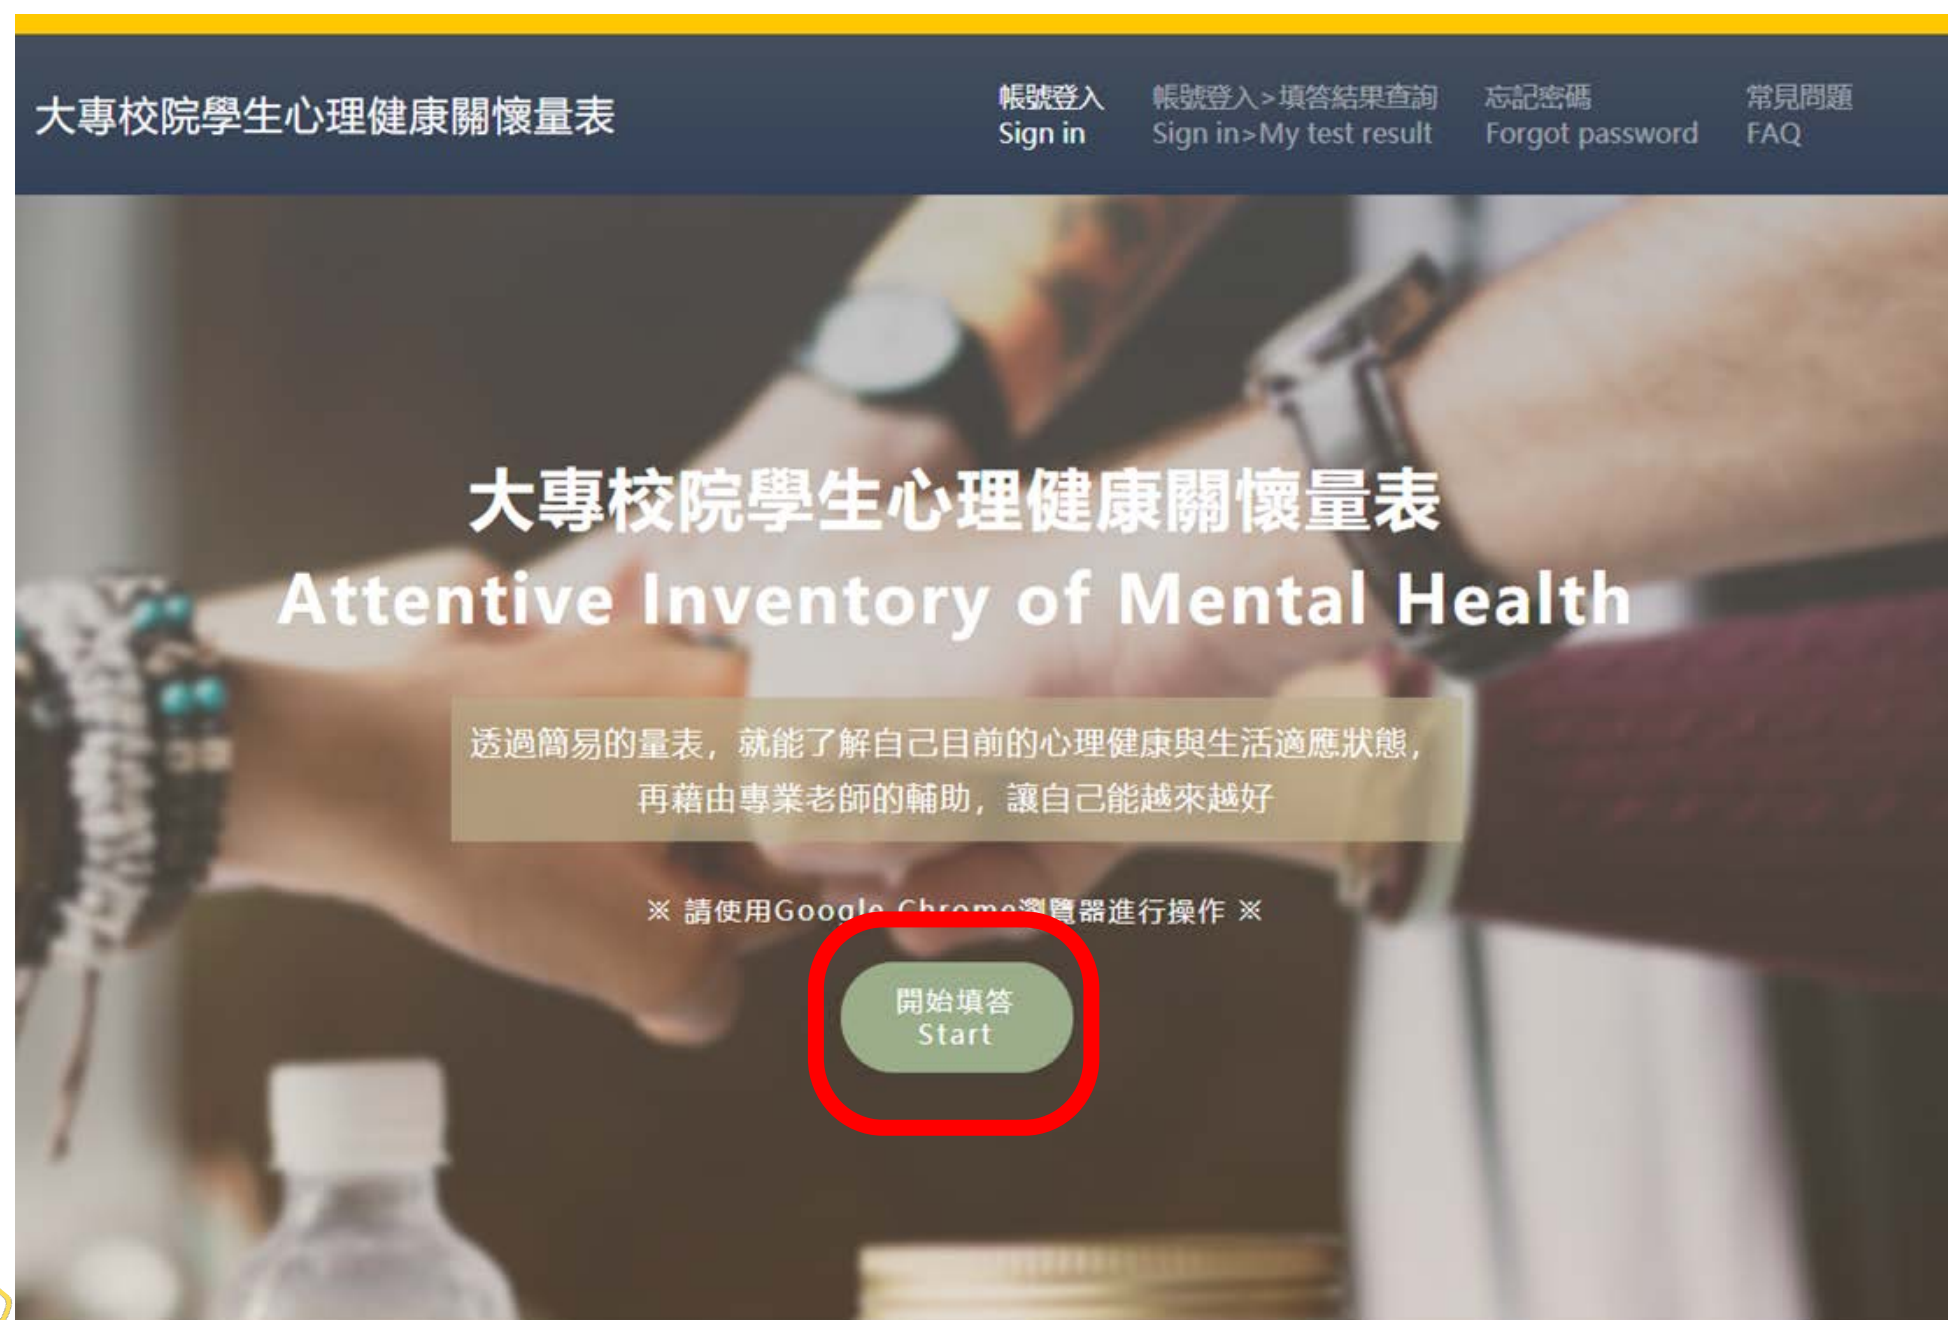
大專校院學生心理健康關懷量表

帳號登入
Sign in

帳號登入>填答結果查詢
Sign in>My test result

忘記密碼
Forgot password

常見問題
FAQ

大專校院學生心理健康關懷量表
Attentive Inventory of Mental Health

透過簡易的量表，就能了解自己目前的心理健康與生活適應狀態，再藉由專業老師的輔助，讓自己能越來越好

※ 請使用Google Chrome瀏覽器進行操作 ※

開始填答
Start